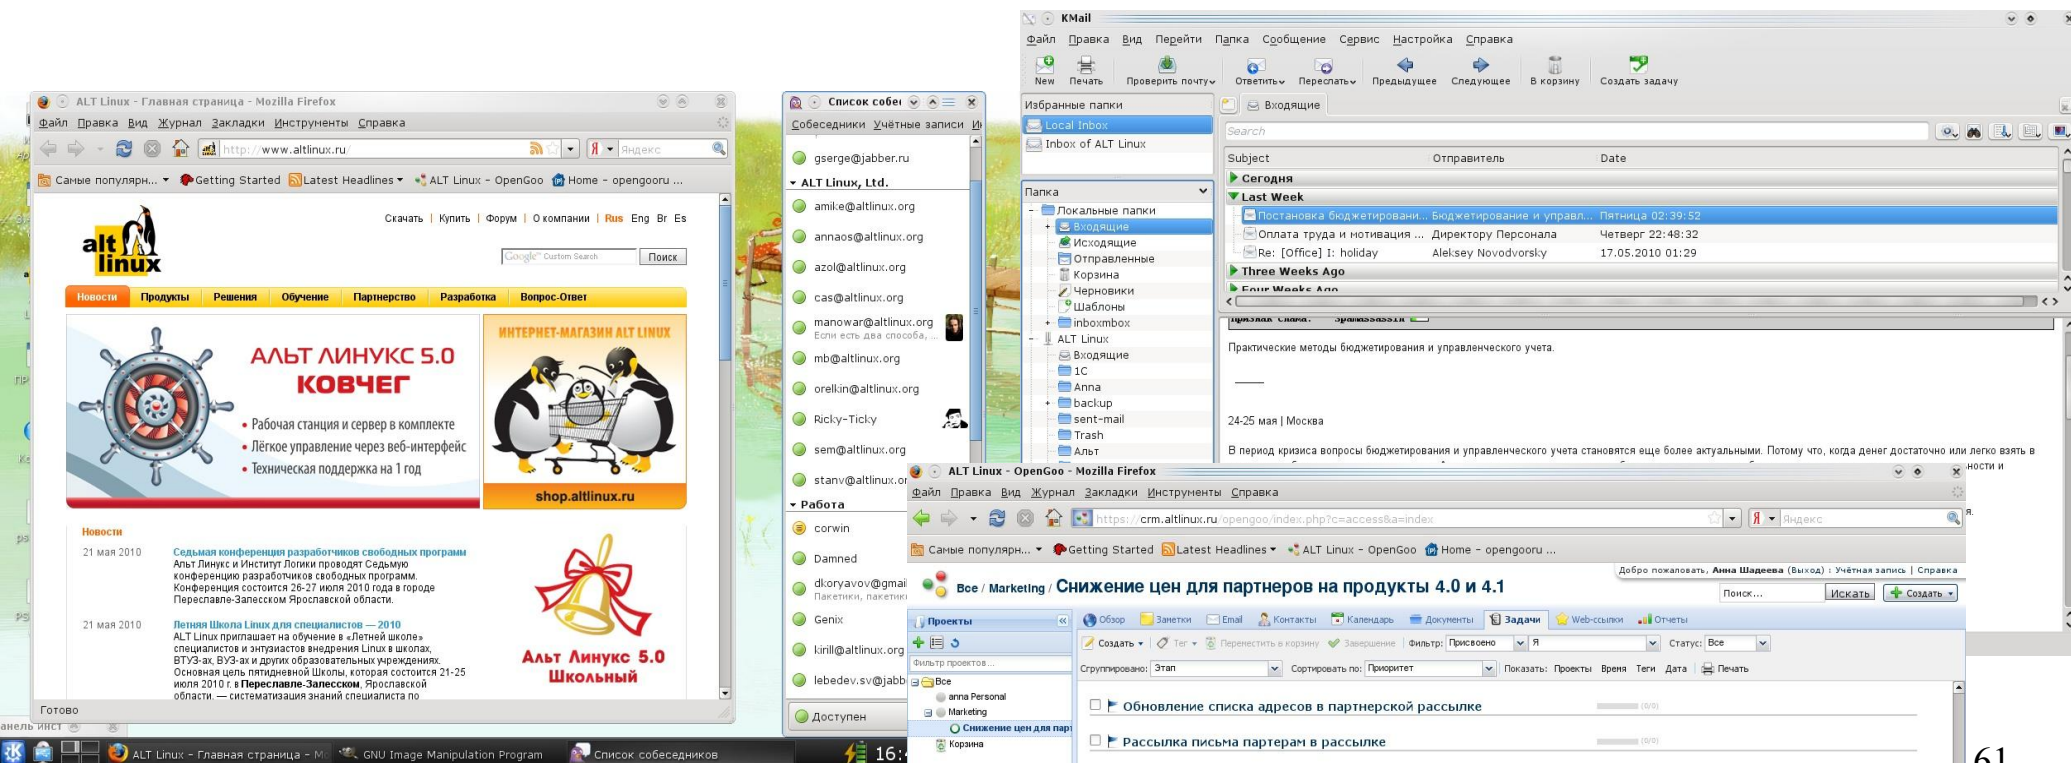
ALT Linux - Главная страница - Mozilla Firefox
Файл Правка Вид Журнал Закладки Инструменты Справка
http://www.altlinux.ru
Яндекс
Самые популярн... Getting Started Latest Headlines ALT Linux - OpenGoo Home - opengooru ...

Скачать | Купить | Форум | О компании | Rus Eng Br Es
alt linux
Google Custom Search Поиск
Новости Продукты Решения Обучение Партнерство Разработка Вопрос-Ответ

АЛЬТ ЛИНУКС 5.0 КОВЧЕГ
• Рабочая станция и сервер в комплекте
• Лёгкое управление через веб-интерфейс
• Техническая поддержка на 1 год

ИНТЕРНЕТ-МАГАЗИН ALT LINUX
shop.altlinux.ru

Новости
21 мая 2010 Седьмая конференция разработчиков свободных программ
Альт Линукс и Институт Логики проводят Седьмую конференцию разработчиков свободных программ. Конференция состоится 26-27 июля 2010 года в городе Переславле-Залесском Ярославской области.

21 мая 2010 Летняя Школа Linux для специалистов — 2010
ALT Linux приглашает на обучение в «Летней школе» специалистов и энтузиастов внедрения Linux в школах, ВТУЗ-ах, ВУЗ-ах и других образовательных учреждениях. Основная цель пятидневной Школы, которая состоится 21-25 июля 2010 г. в Переславле-Залесском, Ярославской области. — систематизация знаний специалиста по

Альт Линукс 5.0 Школьный
Готово

Список собеседников
Собеседники Учётные записи
gserge@jabber.ru
ALT Linux, Ltd.
amike@altlinux.org
annaos@altlinux.org
azol@altlinux.org
cas@altlinux.org
manowar@altlinux.org
Если есть два способа, ...
mb@altlinux.org
orelkin@altlinux.org
Ricky-Ticky
sem@altlinux.org
stanv@altlinux.or
Работа
corwin
Damned
dkoryavov@gmail
Пакетики, пакетик
Genix
kirill@altlinux.org
lebedev.sv@jabb
Доступен

KMail
Файл Правка Вид Перейти Папка Сообщение Сервис Настройка Справка
New Печать Проверить почту Ответить Переслать Предыдущее Следующее В корзину Создать задачу
Избранные папки
Local Inbox
Inbox of ALT Linux
Папка
Локальные папки
Входящие
Исходящие
Отправленные
Корзина
Черновики
Шаблоны
inboxmbox
ALT Linux
Входящие
1C
Anna
backup
sent-mail
Trash
Альт
Входящие
Search
| Subject | Отправитель | Date |
|---|---|---|
| Сегодня | | |
| Last Week | | |
| Постановка бюджетировани... | Бюджетирование и управл... | Пятница 02:39:52 |
| Оплата труда и мотивация ... | Директору Персонала | Четверг 22:48:32 |
| Re: [Office] I: holiday | Aleksey Novodvorsky | 17.05.2010 01:29 |
| Three Weeks Ago | | |

Практические методы бюджетирования и управленческого учета.

24-25 мая | Москва

В период кризиса вопросы бюджетирования и управленческого учета становятся еще более актуальными. Потому что, когда денег достаточно или легко взять в

ALT Linux - OpenGoo - Mozilla Firefox
Файл Правка Вид Журнал Закладки Инструменты Справка
https://crm.altlinux.ru/opengoo/index.php?c=access&a=index
Яндекс
Самые популярн... Getting Started Latest Headlines ALT Linux - OpenGoo Home - opengooru ...
Добро пожаловать, Анна Шадеева (Выход) : Учётная запись | Справка
Все / Marketing / Снижение цен для партнеров на продукты 4.0 и 4.1
Поиск... Искать Создать
Проекты
Фильтр проектов...
Все
anna Personal
Marketing
Снижение цен для парт
Корзина
Обзор Заметки Email Контакты Календарь Документы Задачи Web-ссылки Отчеты
Создать Тег Переместить в корзину Завершение Фильтр: Присвоено Я Статус: Все
Сгруппировано: Этап Сортировать по: Приоритет Показать: Проекты Время Теги Дата Печать
Обновление списка адресов в партнерской рассылке
Рассылка письма партерам в рассылке

ALT Linux - Главная страница - M GNU Image Manipulation Program Список собеседников 16:
61